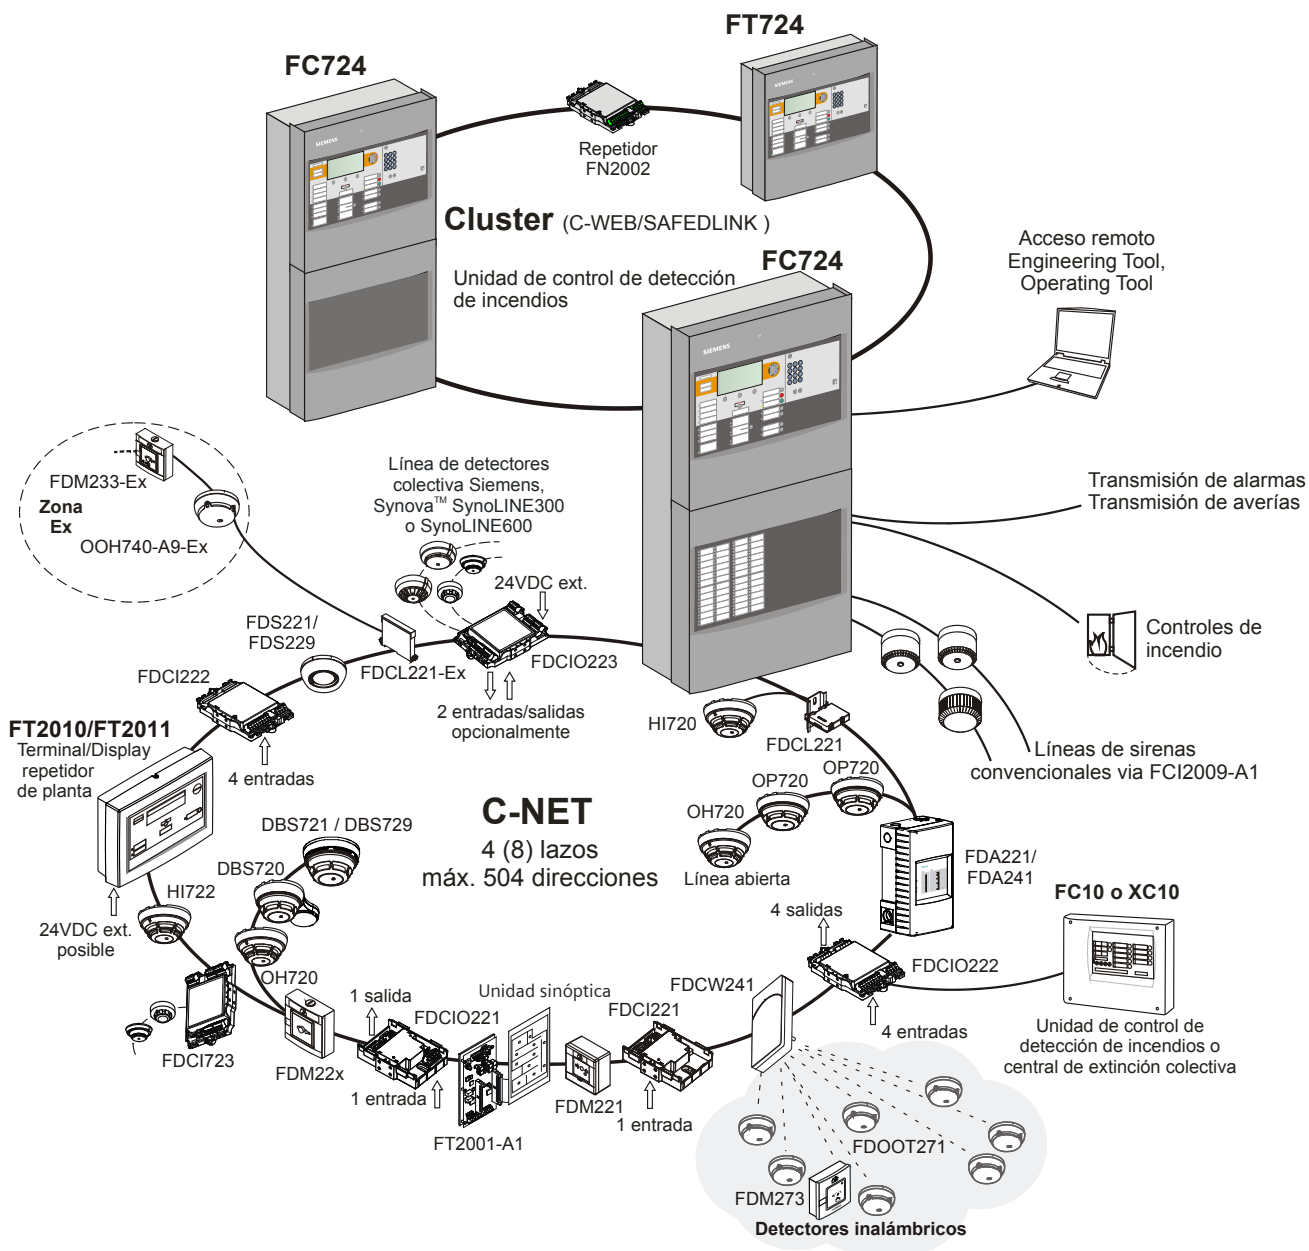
FC724

FT724

Repetidor FN2002

Cluster (C-WEB/SAFEDLINK )

Unidad de control de detección de incendios

FC724

Acceso remoto Engineering Tool, Operating Tool

Transmisión de alarmas
Transmisión de averías

Controles de incendio

Líneas de sirenas convencionales via FCI2009-A1

FDM233-Ex

Zona Ex

OOH740-A9-Ex

Línea de detectores colectiva Siemens, Synova™ SynoLINE300 o SynoLINE600

24VDC ext.

FDS221/ FDS229

FDCL221-Ex

FDCIO223

2 entradas/salidas opcionalmente

FDCI222

4 entradas

FT2010/FT2011
Terminal/Display repetidor de planta

HI720

FDCL221

OP720

OP720

OH720

Línea abierta

FDA221/ FDA241

C-NET
4 (8) lazos
máx. 504 direcciones

DBS721 / DBS729

DBS720

HI722

24VDC ext. posible

OH720

FDCI723

FDM22x

1 salida

FDCIO221

1 entrada

Unidad sinóptica

FT2001-A1

FDM221

FDCI221

1 entrada

FDCW241

4 salidas

FDCIO222

4 entradas

FC10 o XC10

Unidad de control de detección de incendios o central de extinción colectiva

FDOOT271

FDM273

Detectores inalámbricos